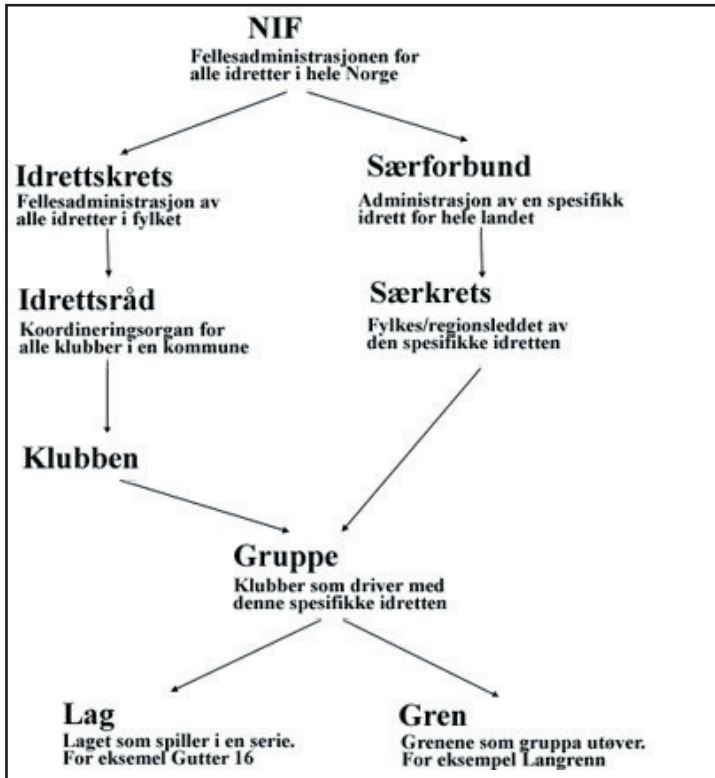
NIF
Fellesadministrasjonen for alle idretter i hele Norge

Idrettskrets
Fellesadministrasjon av alle idretter i fylket

Særforbund
Administrasjon av en spesifikk idrett for hele landet

Idrettsråd
Koordineringsorgan for alle klubber i en kommune

Særkrets
Fylkes/regionsleddet av den spesifikke idretten

Klubben

Gruppe
Klubber som driver med denne spesifikke idretten

Lag
Laget som spiller i en serie.
For eksemel Gutter 16

Gren
Grenene som gruppa utøver.
For eksempel Langrenn